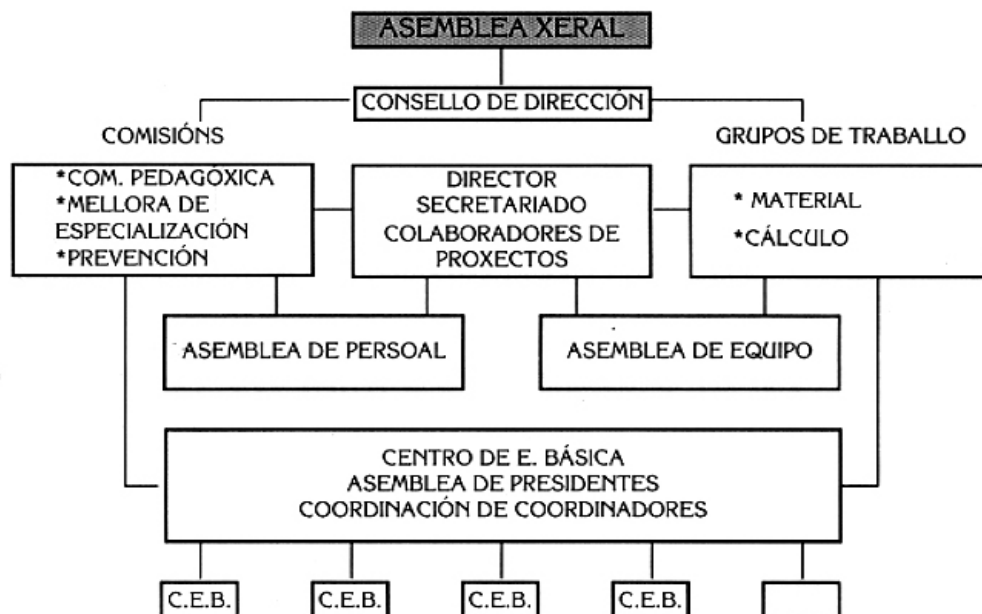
ASEMBLEA XERAL

CONSELLO DE DIRECCIÓN

COMISIÓNS

GRUPOS DE TRABALLO

*COM. PEDAGÓXICA
*MELLORA DE ESPECIALIZACIÓN
*PREVENCIÓN

DIRECTOR
SECRETARIADO
COLABORADORES DE PROXECTOS

* MATERIAL
*CÁLCULO

ASEMBLEA DE PERSOAL

ASEMBLEA DE EQUIPO

CENTRO DE E. BÁSICA
ASEMBLEA DE PRESIDENTES
COORDINACIÓN DE COORDINADORES

C.E.B.

C.E.B.

C.E.B.

C.E.B.